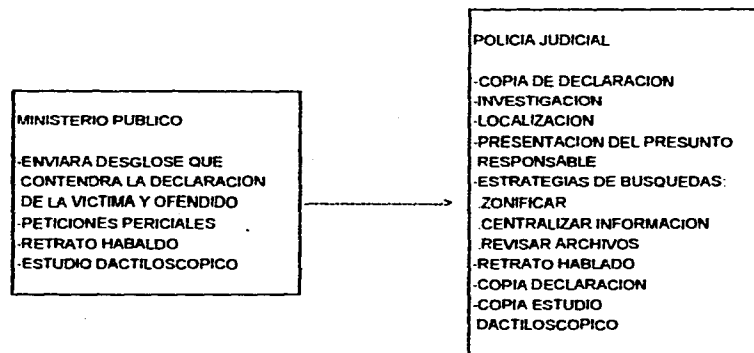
MINISTERIO PUBLICO

-ENVIARA DESGLOSE QUE CONTENDRA LA DECLARACION DE LA VICTIMA Y OFENDIDO
-PETICIONES PERICIALES
-RETRATO HABALDO
-ESTUDIO DACTILOSCOPICO

POLICIA JUDICIAL

-COPIA DE DECLARACION
-INVESTIGACION
-LOCALIZACION
-PRESENTACION DEL PRESUNTO RESPONSABLE
-ESTRATEGIAS DE BUSQUEDAS:
.ZONIFICAR
.CENTRALIZAR INFORMACION
.REVISAR ARCHIVOS
-RETRATO HABLADO
-COPIA DECLARACION
-COPIA ESTUDIO DACTILOSCOPICO